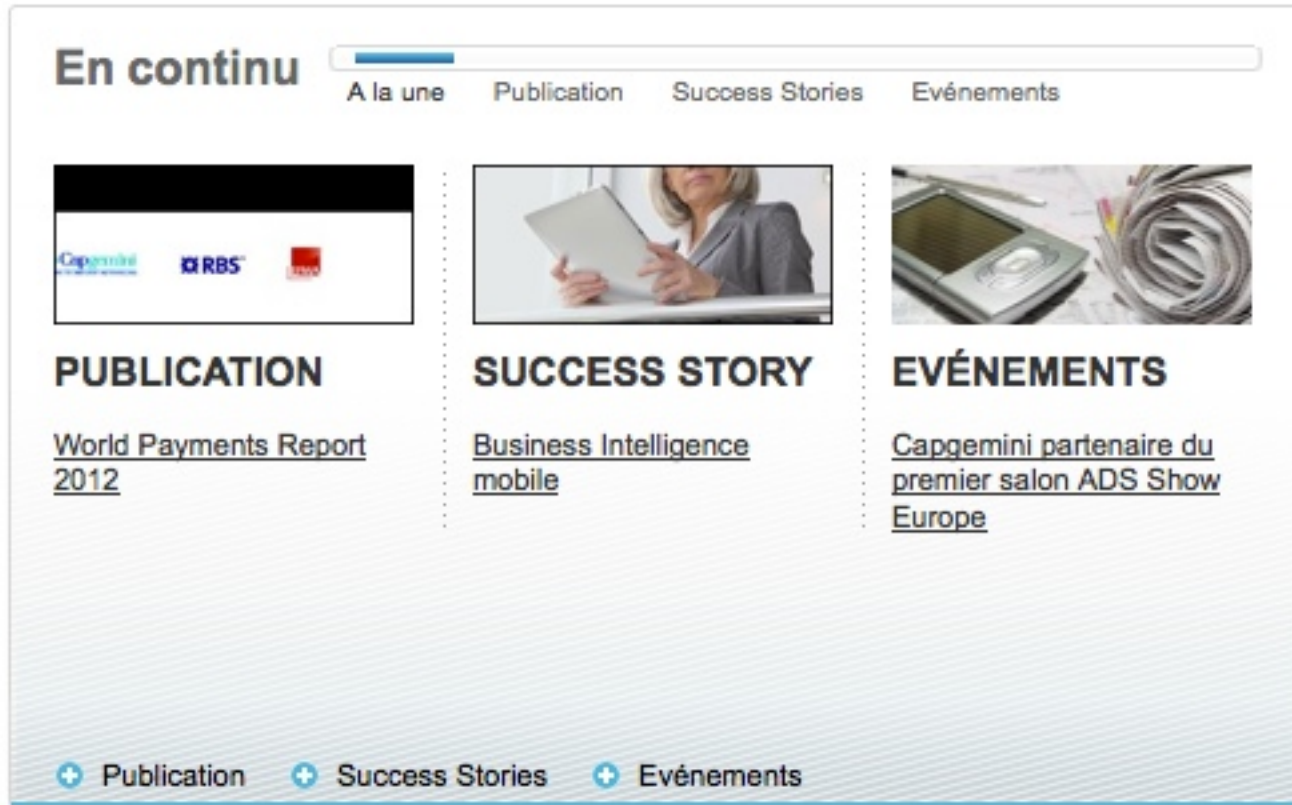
En continu

A la une Publication Success Stories Evénements

Capgemini RBS

PUBLICATION

World Payments Report 2012

SUCCESS STORY

Business Intelligence mobile

EVÉNEMENTS

Capgemini partenaire du premier salon ADS Show Europe

Publication Success Stories Evénements